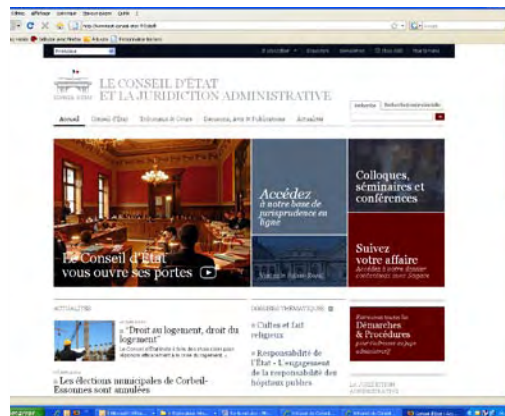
LE CONSEIL D'ÉTAT
ET LA JURIDICTION ADMINISTRATIVE

Accueil

Accédez
à notre base de jurisprudence en ligne

Colloques, séminaires et conférences

Le Conseil d'État vous ouvre ses portes

Suivez votre affaire

ACTUALITÉS

« Droit au logement, droit du logement »

« Les élections municipales de Corbeil-Essonnes sont annulées

« Cultes et fait religieux

« Responsabilité de l'État : l'engagement de la responsabilité des hôpitaux publics

Démarches & Procédures